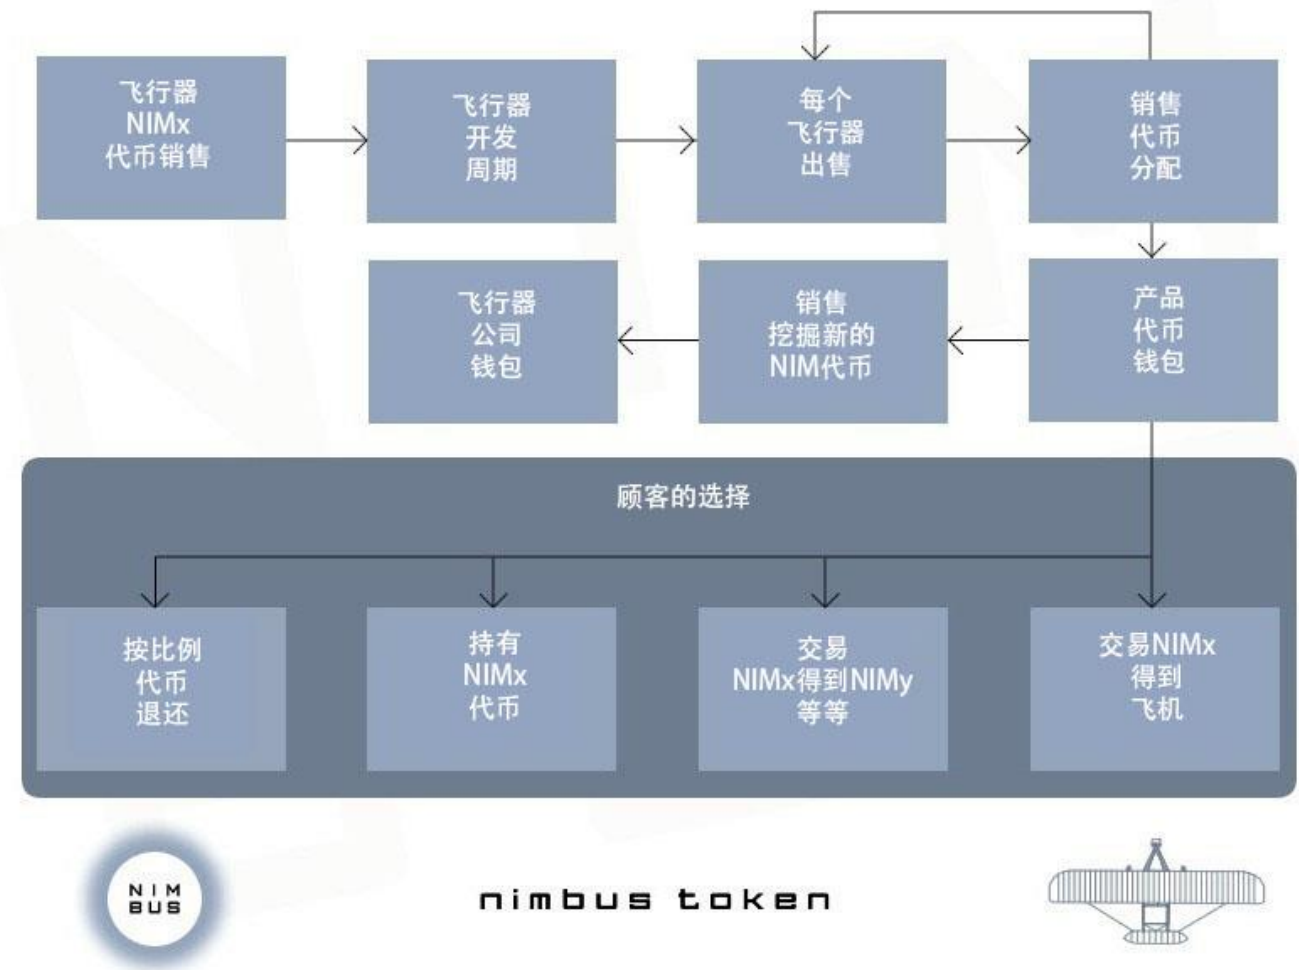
飞行器
NIMx
代币销售

飞行器
开发
周期

每个
飞行器
出售

销售
代币
分配

飞行器
公司
钱包

销售
挖掘新的
NIM代币

产品
代币
钱包

顾客的选择

按比例
代币
退还

持有
NIMx
代币

交易
NIMx得到NIMy
等等

交易NIMx
得到
飞机

NIM
BUS

nimbus token